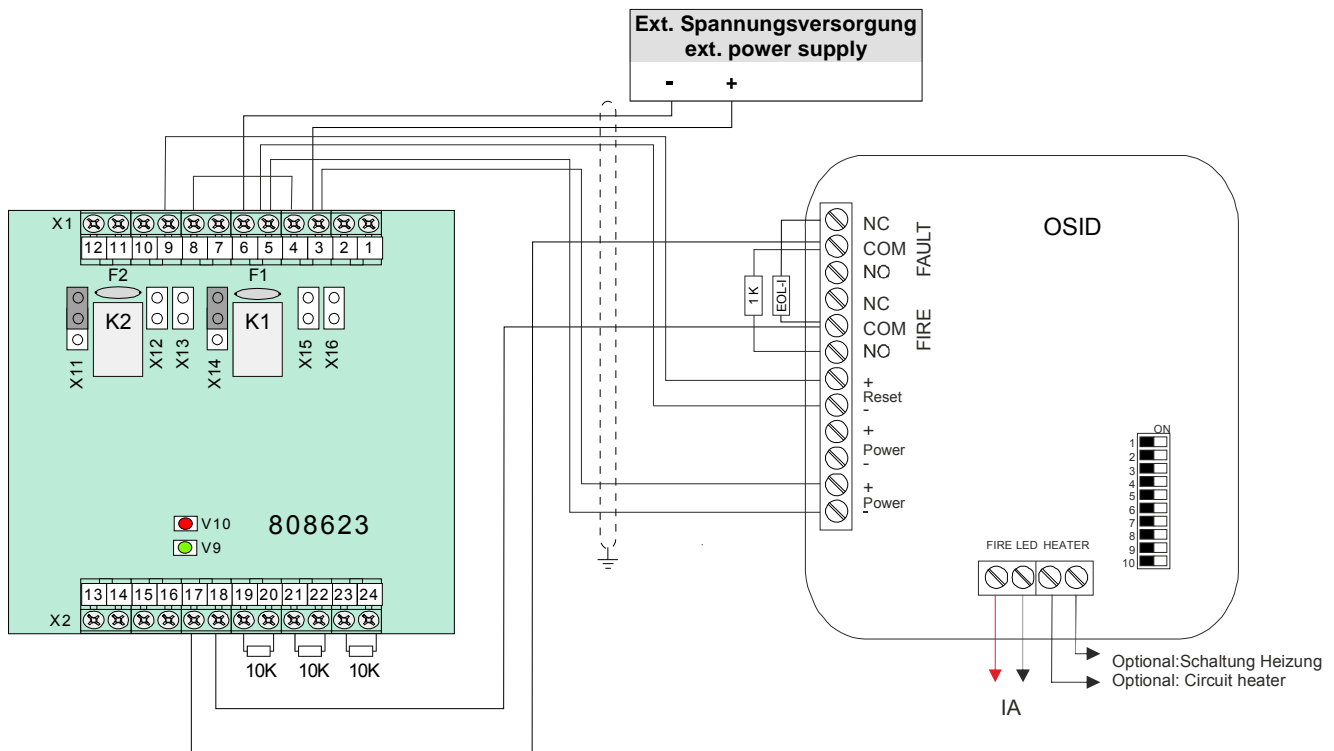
Ext. Spannungsversorgung
ext. power supply
- +

X1
12 11 10 9 8 7 6 5 4 3 2 1
F2 F1
K2 K1
X11 X12 X13 X14 X15 X16

V10
V9
808623

13 14 15 16 17 18 19 20 21 22 23 24
X2
10K 10K 10K

OSID
NC
COM
NO
FAULT
1K
EOL-I
NC
COM
NO
FIRE
+
Reset
-
+
Power
-
+
Power
-

ON
1
2
3
4
5
6
7
8
9
10

FIRE LED HEATER

Optional:Schaltung Heizung
Optional: Circuit heater
IA